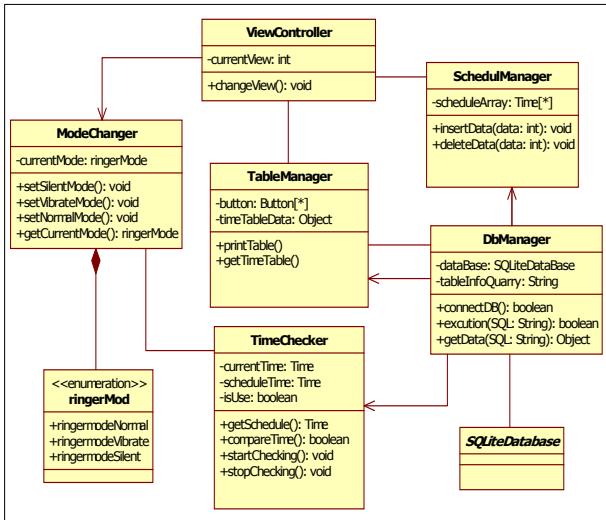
ViewController
-currentView: int
+changeView(): void

SchedulManager
-scheduleArray: Time[*]
+insertData(data: int): void
+deleteData(data: int): void

ModeChanger
-currentMode: ringerMode
+setSilentMode(): void
+setVibrateMode(): void
+setNormalMode(): void
+getCurrentMode(): ringerMode

TableManager
-button: Button[*]
-timeTableData: Object
+printTable()
+getTimeTable()

DbManager
-dataBase: SQLiteDataBase
-tableInfoQuarry: String
+connectDB(): boolean
+excution(SQL: String): boolean
+getData(SQL: String): Object

TimeChecker
-currentTime: Time
-scheduleTime: Time
-isUse: boolean
+getSchedule(): Time
+compareTime(): boolean
+startChecking(): void
+stopChecking(): void

<<enumeration>>
ringerMod
+ringermodeNormal
+ringermodeVibrate
+ringermodeSilent

SQLiteDatabase